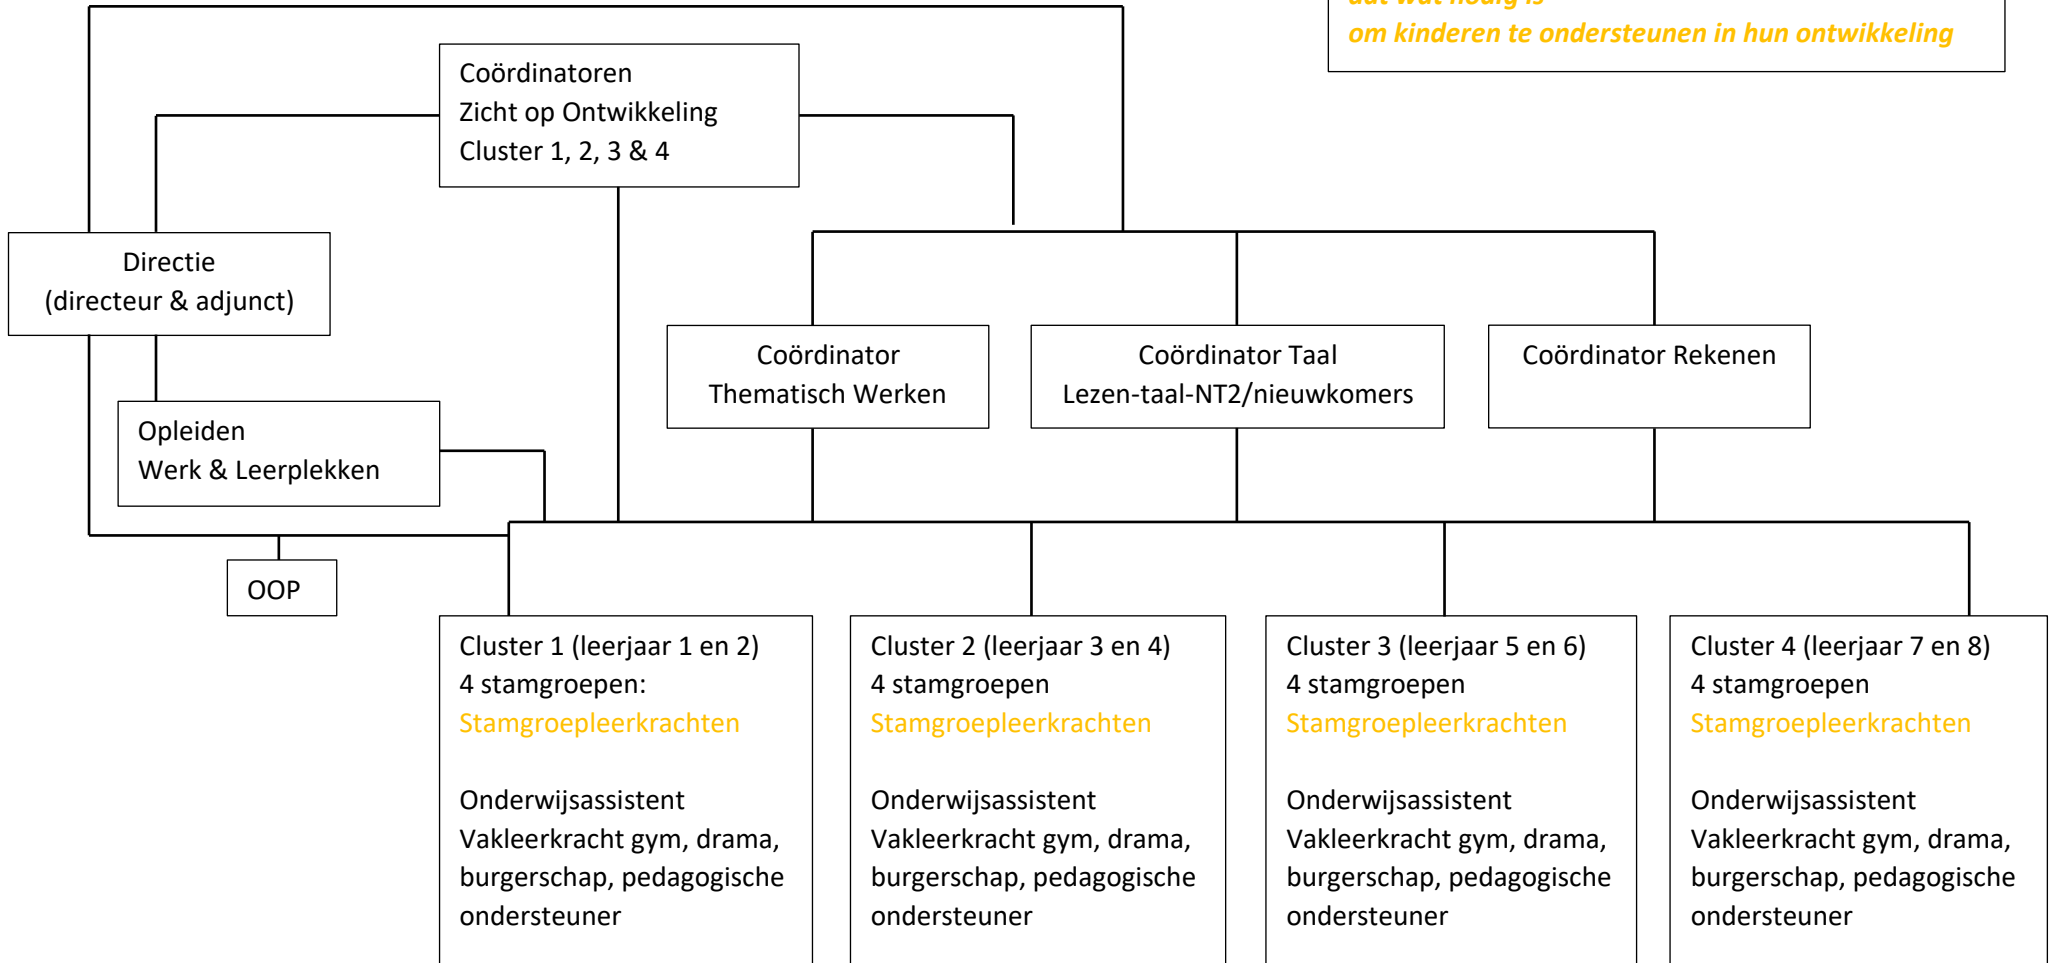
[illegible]
om kinderen te ondersteunen in hun ontwikkeling

Coördinatoren
Zicht op Ontwikkeling
Cluster 1, 2, 3 & 4

Directie
(directeur & adjunct)

Coördinator
Thematisch Werken

Coördinator Taal
Lezen-taal-NT2/nieuwkomers

Coördinator Rekenen

Opleiden
Werk & Leerplekken

OOP

Cluster 1 (leerjaar 1 en 2)
4 stamgroepen:
Stamgroepleerkrachten

Onderwijsassistent
Vakleerkracht gym, drama, burgerschap, pedagogische ondersteuner

Cluster 2 (leerjaar 3 en 4)
4 stamgroepen
Stamgroepleerkrachten

Onderwijsassistent
Vakleerkracht gym, drama, burgerschap, pedagogische ondersteuner

Cluster 3 (leerjaar 5 en 6)
4 stamgroepen
Stamgroepleerkrachten

Onderwijsassistent
Vakleerkracht gym, drama, burgerschap, pedagogische ondersteuner

Cluster 4 (leerjaar 7 en 8)
4 stamgroepen
Stamgroepleerkrachten

Onderwijsassistent
Vakleerkracht gym, drama, burgerschap, pedagogische ondersteuner